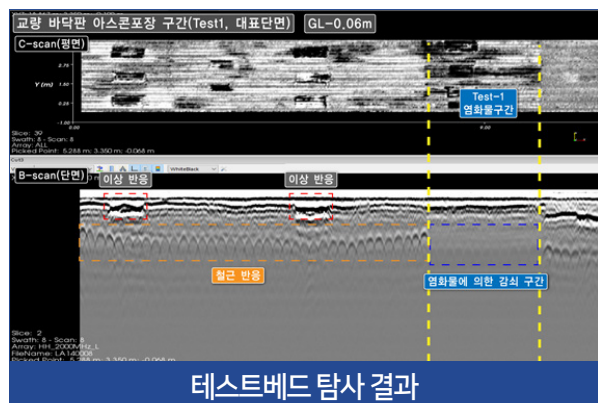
교량 바닥판 아스콘포장 구간(Test1, 대표단면) GL-0.06m

C-scan(평면)

Y (m)

2.75
2.25
1.50
0.75
0.25
-1.00

Test-1
염화물구간

8.00

Slice: 39
Swath: 8 - Scan: 8
Array: ALL
Picked Point: 5.288 m, 3.350 m, -0.068 m

B-scan(단면)

이상 반응

이상 반응

철근 반응

염화물에 의한 감쇠 구간

Slice: 2
Swath: 8 - Scan: 8
Array: HH_2000MHz_L
FileName: LA140008
Picked Point: 5.288 m, 3.350 m, -0.068 m

테스트베드 탐사 결과